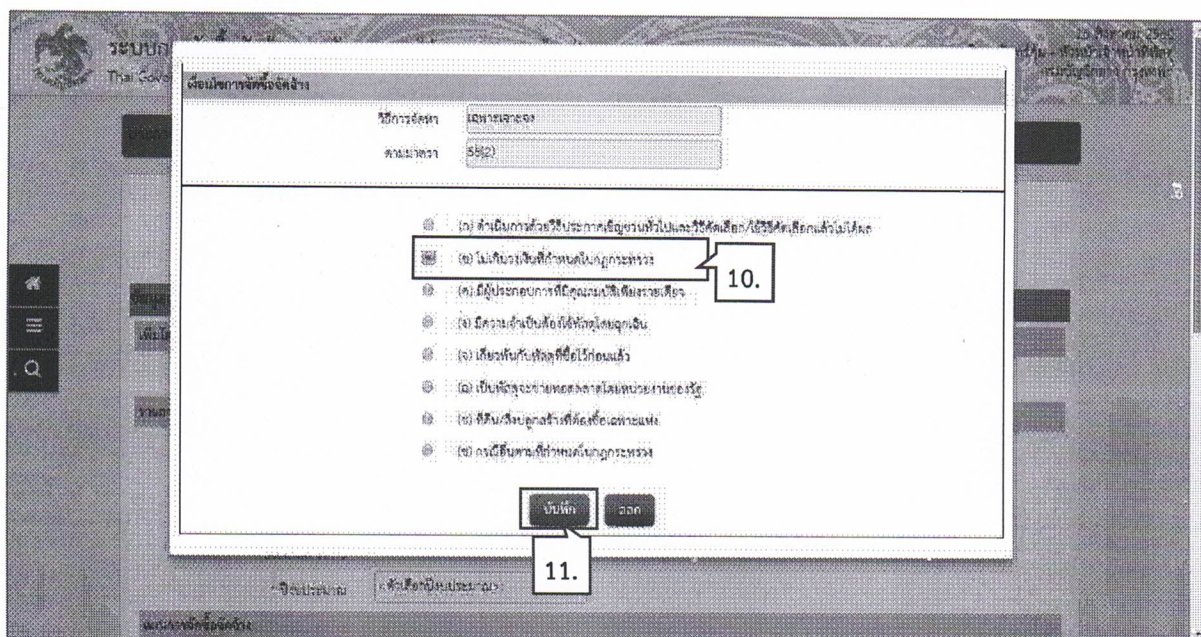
ระบบ

Thai Gove

เงื่อนไขการจัดซื้อจัดจ้าง

วิธีการจัดหา เฉพาะเจาะจง

ตามมาตรา 56(2)

(ก) ดำเนินการด้วยวิธีประกาศเชิญชวนทั่วไปและวิธีคัดเลือก/ใช้วิธีคัดเลือกแล้วไม่ได้ผล

(ข) ไม่เกินวงเงินที่กำหนดในกฎกระทรวง

10.

(ค) มีผู้ประกอบการที่มีคุณสมบัติเพียงรายเดียว

(ง) มีความจำเป็นต้องใช้พัสดุโดยฉุกเฉิน

(จ) เกี่ยวพันกับพัสดุที่ซื้อไว้ก่อนแล้ว

(ฉ) เป็นพัสดุจะขายทอดตลาดโดยหน่วยงานของรัฐ

(ช) ที่ดิน/สิ่งปลูกสร้างที่ต้องซื้อเฉพาะแห่ง

(ซ) กรณีอื่นตามที่กำหนดในกฎกระทรวง

บันทึก ออก

11.

*ปีงบประมาณ <คัดเลือกปีงบประมาณ>